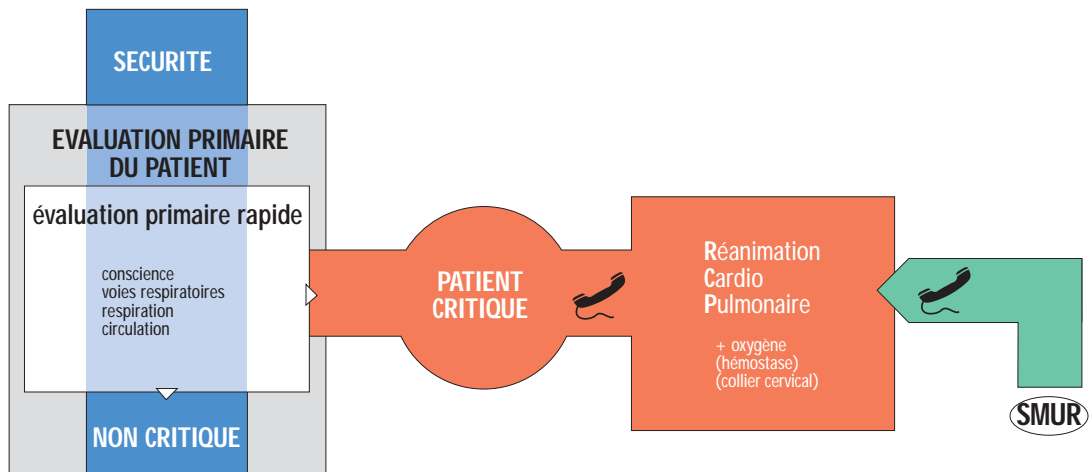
SECURITE

EVALUATION PRIMAIRE DU PATIENT

évaluation primaire rapide

conscience
voies respiratoires
respiration
circulation

NON CRITIQUE

PATIENT CRITIQUE

Réanimation
Cardio
Pulmonaire

+ oxygène
(hémostase)
(collier cervical)

SMUR